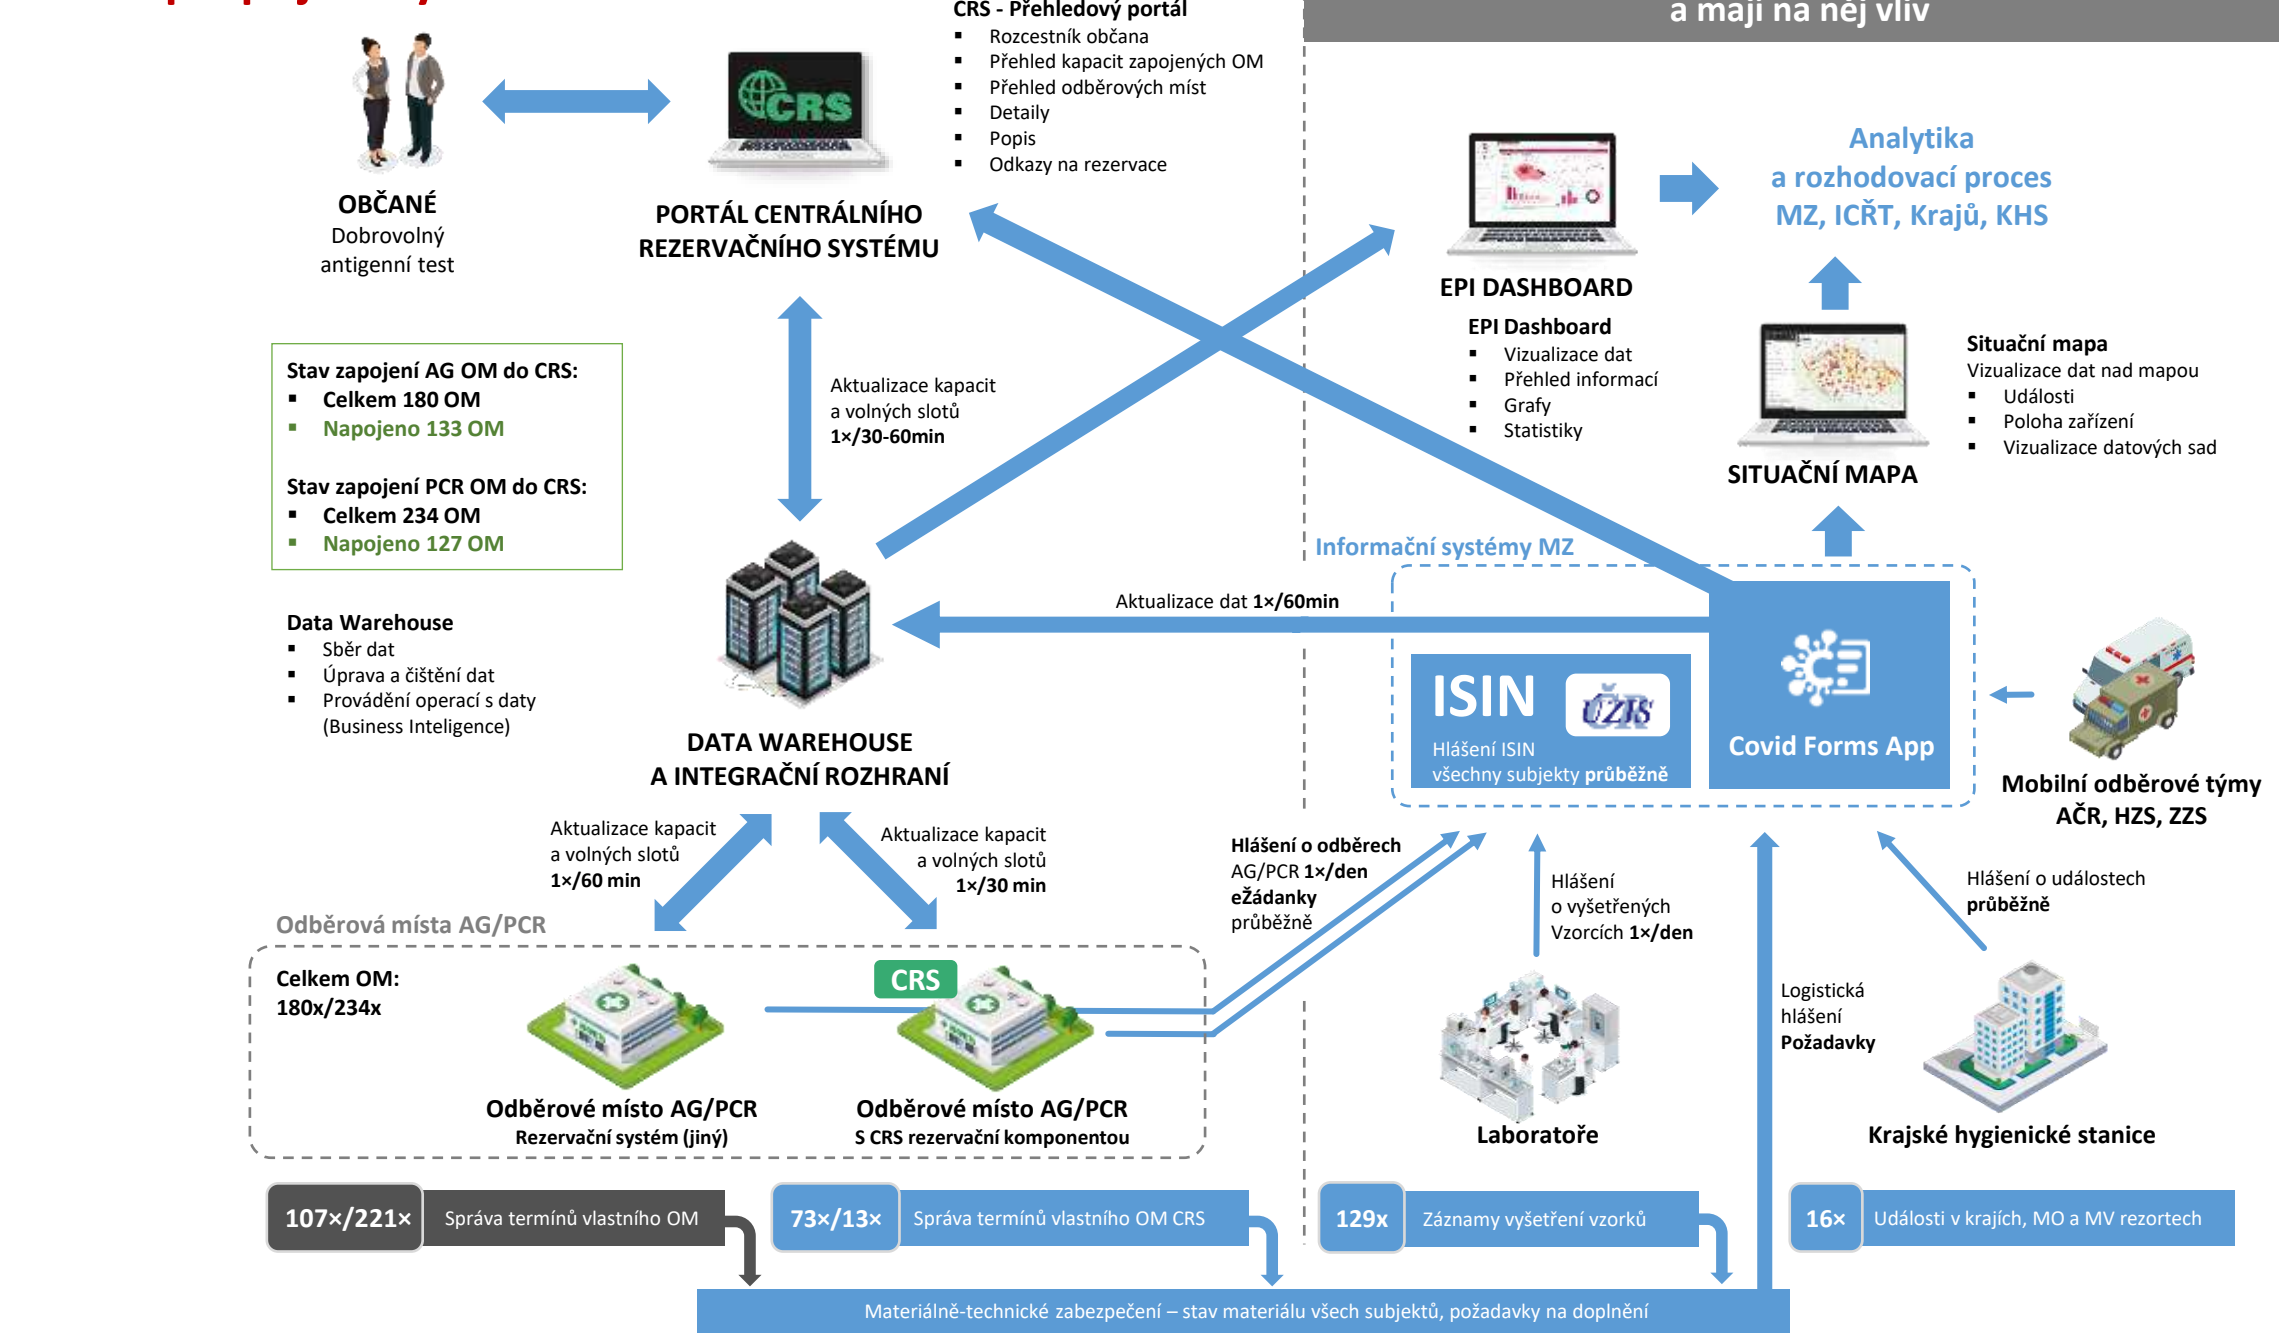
a mají na něj vliv

CRS - Přehledový portál
- Rozcestník občana
- Přehled kapacit zapojených OM
- Přehled odběrových míst
- Detaily
- Popis
- Odkazy na rezervace

CRS

OBČANÉ
Dobrovolný antigenní test

PORTÁL CENTRÁLNÍHO REZERVAČNÍHO SYSTÉMU

EPI DASHBOARD

EPI Dashboard
- Vizualizace dat
- Přehled informací
- Grafy
- Statistiky

Analytika a rozhodovací proces MZ, ICŘT, Krajů, KHS

Situační mapa
Vizualizace dat nad mapou
- Události
- Poloha zařízení
- Vizualizace datových sad

SITUAČNÍ MAPA

Stav zapojení AG OM do CRS:
- Celkem 180 OM
- Napojeno 133 OM

Stav zapojení PCR OM do CRS:
- Celkem 234 OM
- Napojeno 127 OM

Aktualizace kapacit a volných slotů 1×/30-60min

Data Warehouse
- Sběr dat
- Úprava a čištění dat
- Provádění operací s daty (Business Inteligence)

DATA WAREHOUSE A INTEGRAČNÍ ROZHRANÍ

Informační systémy MZ

Aktualizace dat 1×/60min

ISIN ÚZIS
Hlášení ISIN všechny subjekty průběžně

Covid Forms App

Mobilní odběrové týmy AČR, HZS, ZZS

Aktualizace kapacit a volných slotů 1×/60 min

Aktualizace kapacit a volných slotů 1×/30 min

Hlášení o odběrech AG/PCR 1×/den eŽádanky průběžně

Hlášení o vyšetřených Vzorcích 1×/den

Hlášení o událostech průběžně

Odběrová místa AG/PCR

Celkem OM: 180x/234x

CRS

Odběrové místo AG/PCR
Rezervační systém (jiný)

Odběrové místo AG/PCR
S CRS rezervační komponentou

Logistická hlášení Požadavky

Laboratoře

Krajské hygienické stanice

107×/221× Správa termínů vlastního OM

73×/13× Správa termínů vlastního OM CRS

129x Záznamy vyšetření vzorků

16× Události v krajích, MO a MV rezortech

Materiálně-technické zabezpečení – stav materiálu všech subjektů, požadavky na doplnění